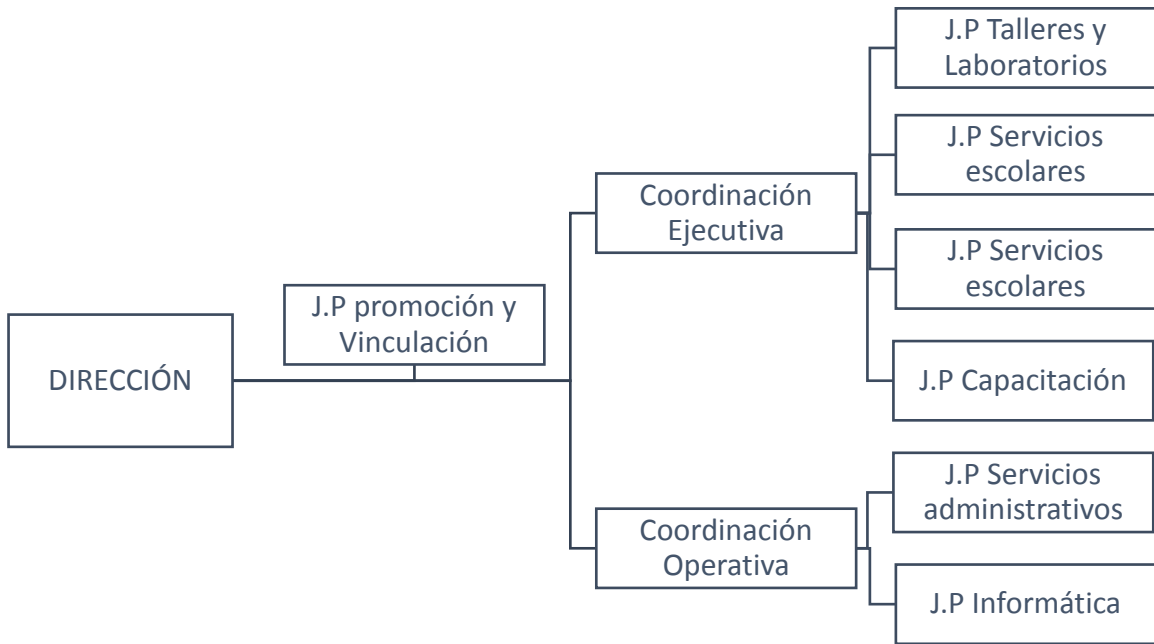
DIRECCIÓN

J.P promoción y Vinculación

Coordinación Ejecutiva

J.P Talleres y Laboratorios

J.P Servicios escolares

J.P Servicios escolares

J.P Capacitación

Coordinación Operativa

J.P Servicios administrativos

J.P Informática